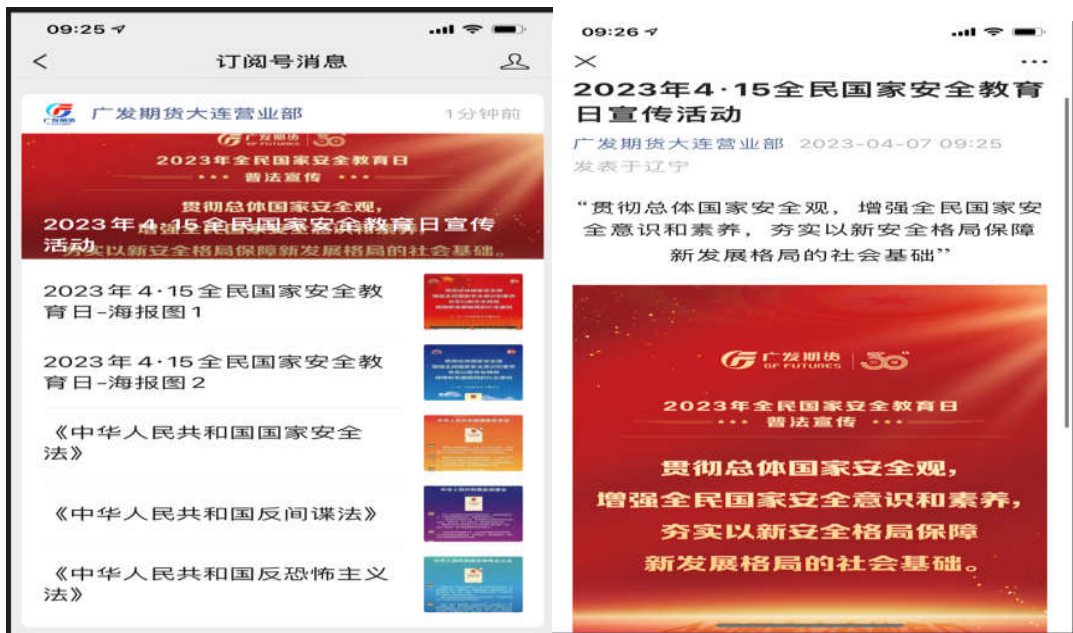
09:25

<

订阅号消息

广发期货大连营业部

1分钟前

广发期货 30

2023年全民国家安全教育日

普法宣传

贯彻总体国家安全观，

2023年4·15全民国家安全教育日宣传活动

以新安全格局保障新发展格局的社会基础。

2023年4·15全民国家安全教育日-海报图1

2023年4·15全民国家安全教育日-海报图2

《中华人民共和国国家安全法》

《中华人民共和国反间谍法》

《中华人民共和国反恐怖主义法》

09:26

×

···

2023年4·15全民国家安全教育日宣传活动

广发期货大连营业部 2023-04-07 09:25

发表于辽宁

“贯彻总体国家安全观，增强全民国家安全意识和素养，夯实以新安全格局保障新发展格局的社会基础”

广发期货 GF FUTURES 30

2023年全民国家安全教育日

普法宣传

贯彻总体国家安全观，

增强全民国家安全意识和素养，

夯实以新安全格局保障

新发展格局的社会基础。